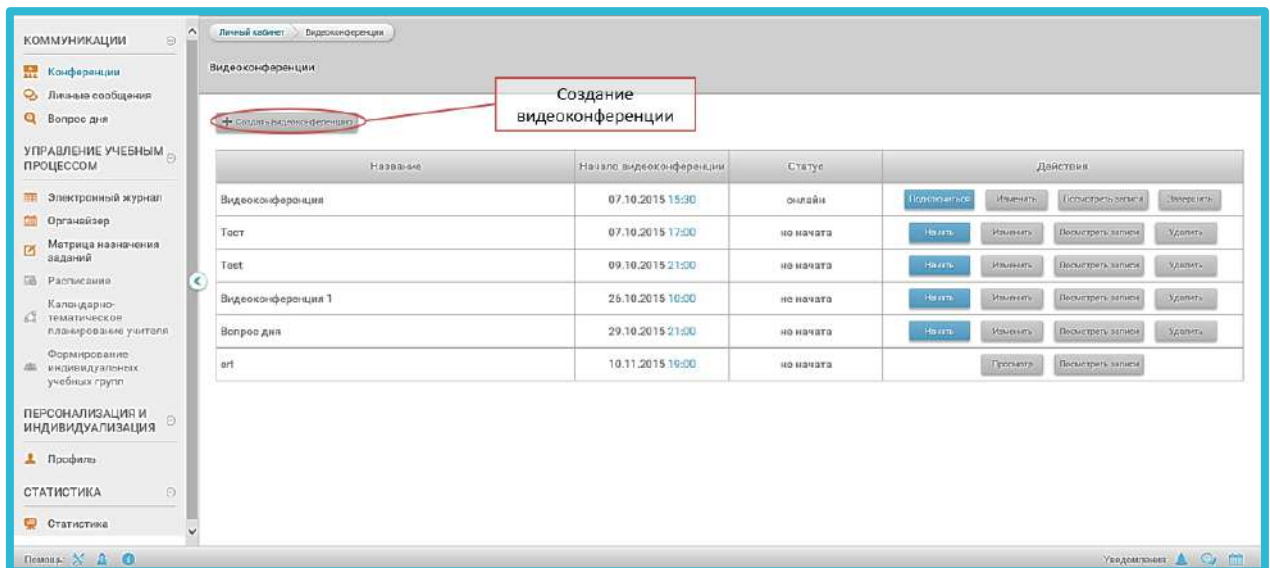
КОММУНИКАЦИИ

Конференции
Личные сообщения
Вопрос дня

УПРАВЛЕНИЕ УЧЕБНЫМ ПРОЦЕССОМ

Электронный журнал
Органайзер
Матрица назначения заданий
Расписание
Календарно-тематическое планирование учителя
Формирование индивидуальных учебных групп

ПЕРСОНАЛИЗАЦИЯ И ИНДИВИДУАЛИЗАЦИЯ

Профиль

СТАТИСТИКА

Статистика

Личный кабинет > Видеоконференция

Видеоконференции

Создание видеоконференции

+ Создать видеоконференцию

| Название | Начало видеоконференции | Статус | Действия |
|---|---|---|---|
| Видеоконференция | 07.10.2015 15:30 | онлайн | Подключиться Изменить Посмотреть записи Завершить |
| Тест | 07.10.2015 17:00 | не начата | Начать Изменить Посмотреть записи Удалить |
| Test | 09.10.2015 21:00 | не начата | Начать Изменить Посмотреть записи Удалить |
| Видеоконференция 1 | 26.10.2015 10:00 | не начата | Начать Изменить Посмотреть записи Удалить |
| Вопрос дня | 29.10.2015 21:00 | не начата | Начать Изменить Посмотреть записи Удалить |
| ert | 10.11.2015 19:00 | не начата | Просмотр Посмотреть записи |

Помощь:

Уведомления